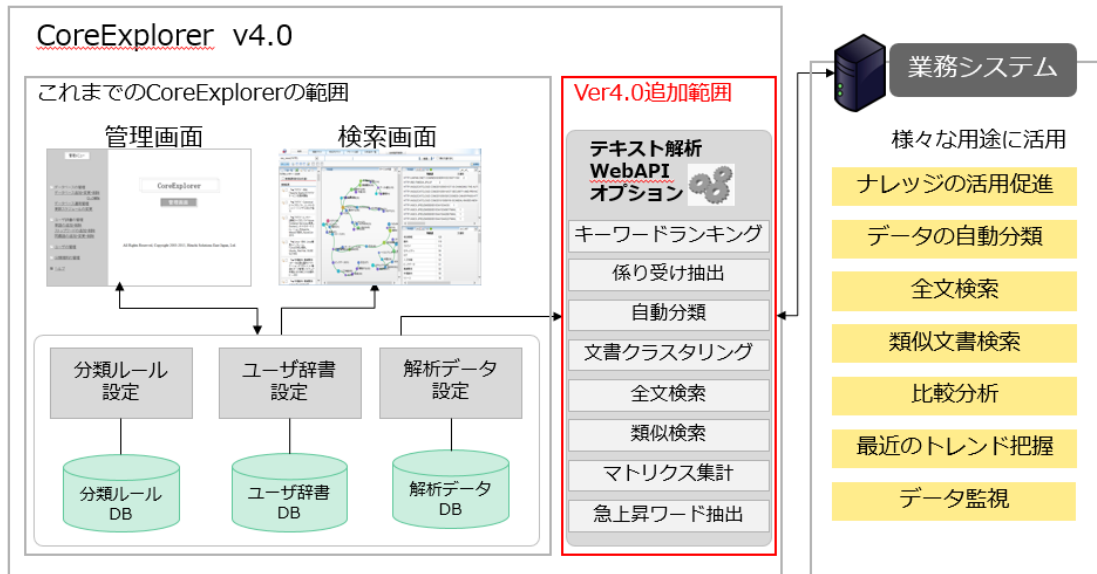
CoreExplorer v4.0

これまでのCoreExplorerの範囲

管理画面

CoreExplorer

検索画面

分類ルール設定

ユーザ辞書設定

解析データ設定

分類ルール DB

ユーザ辞書 DB

解析データ DB

Ver4.0追加範囲

テキスト解析 WebAPI オプション

キーワードランキング

係り受け抽出

自動分類

文書クラスタリング

全文検索

類似検索

マトリクス集計

急上昇ワード抽出

業務システム

様々な用途に活用

ナレッジの活用促進

データの自動分類

全文検索

類似文書検索

比較分析

最近のトレンド把握

データ監視